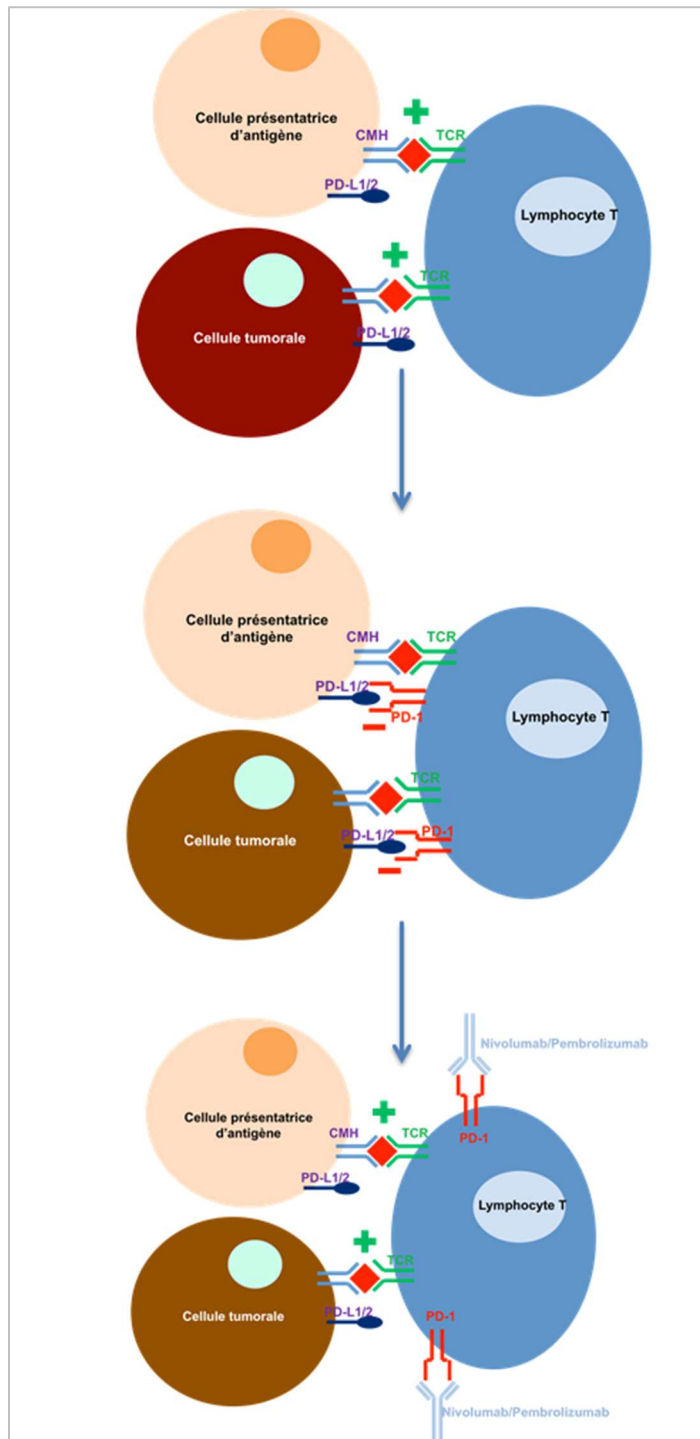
Cellule présentatrice d'antigène

CMH

TCR

PD-L1/2

Lymphocyte T

TCR

Cellule tumorale

PD-L1/2

Cellule présentatrice d'antigène

CMH

TCR

PD-L1/2

PD-1

Lymphocyte T

TCR

Cellule tumorale

PD-L1/2

PD-1

Nivolumab/Pembrolizumab

PD-1

Cellule présentatrice d'antigène

CMH

TCR

PD-L1/2

Lymphocyte T

TCR

Cellule tumorale

PD-L1/2

PD-1

Nivolumab/Pembrolizumab